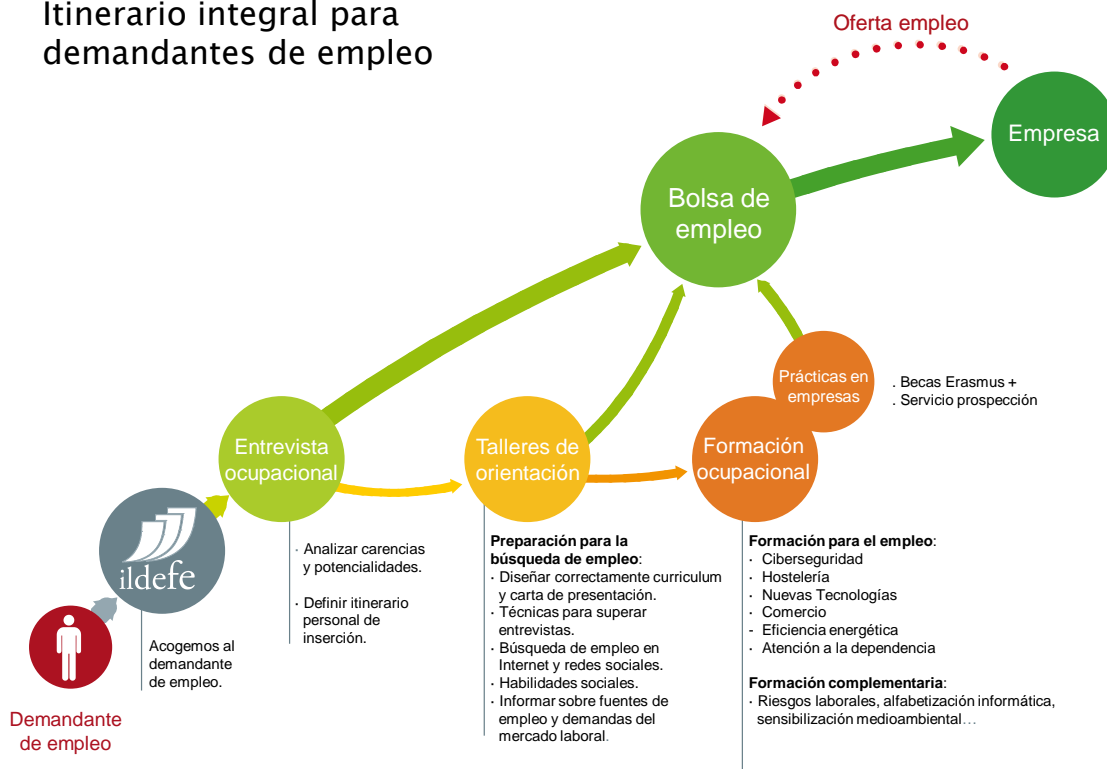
Itinerario integral para demandantes de empleo

Oferta empleo

Empresa

Bolsa de empleo

Prácticas en empresas

. Becas Erasmus +
. Servicio prospección

Entrevista ocupacional

Talleres de orientación

Formación ocupacional

ildefe

Demandante de empleo

Acogemos al demandante de empleo.

· Analizar carencias y potencialidades.

· Definir itinerario personal de inserción.

**Preparación para la búsqueda de empleo**:
· Diseñar correctamente curriculum y carta de presentación.
· Técnicas para superar entrevistas.
· Búsqueda de empleo en Internet y redes sociales.
· Habilidades sociales.
· Informar sobre fuentes de empleo y demandas del mercado laboral.

**Formación para el empleo**:
· Ciberseguridad
· Hostelería
· Nuevas Tecnologías
· Comercio
· Eficiencia energética
· Atención a la dependencia

**Formación complementaria**:
· Riesgos laborales, alfabetización informática, sensibilización medioambiental…